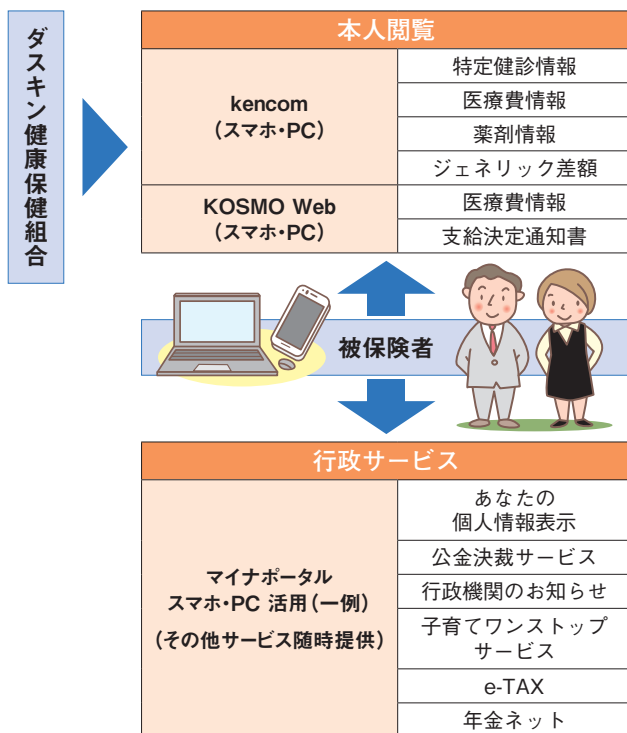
ダスキン健康保健組合

本人閲覧

| | |
|---|---|
| kencom（スマホ・PC） | 特定健診情報 |
| | 医療費情報 |
| | 薬剤情報 |
| | ジェネリック差額 |
| KOSMO Web（スマホ・PC） | 医療費情報 |
| | 支給決定通知書 |

被保険者

行政サービス

| | |
|---|---|
| マイナポータル スマホ・PC 活用（一例）（その他サービス随時提供） | あなたの個人情報表示 |
| | 公金決裁サービス |
| | 行政機関のお知らせ |
| | 子育てワンストップサービス |
| | e-TAX |
| | 年金ネット |